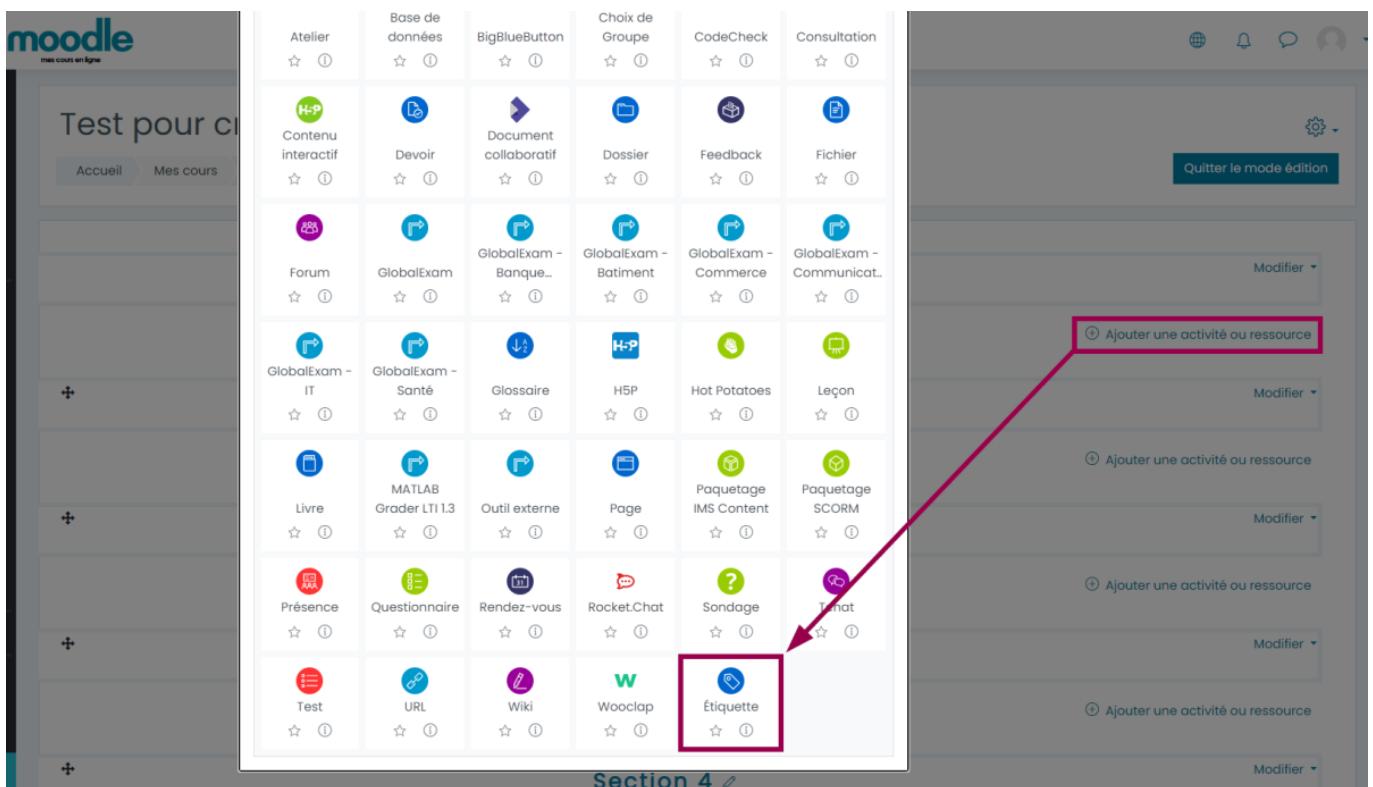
moodle
mes cours en ligne

Test pour c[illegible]

Accueil Mes cours

Quitter le mode édition

Atelier
Base de données
BigBlueButton
Choix de Groupe
CodeCheck
Consultation

Contenu interactif
Devoir
Document collaboratif
Dossier
Feedback
Fichier

Forum
GlobalExam
GlobalExam - Banque...
GlobalExam - Batiment
GlobalExam - Commerce
GlobalExam - Communicat...

GlobalExam - IT
GlobalExam - Santé
Glossaire
H5P
Hot Potatoes
Leçon

Livre
MATLAB Grader LTI 1.3
Outil externe
Page
Paquetage IMS Content
Paquetage SCORM

Présence
Questionnaire
Rendez-vous
Rocket.Chat
Sondage
T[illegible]hat

Test
URL
Wiki
Wooclap
Étiquette

Modifier
Ajouter une activité ou ressource
Modifier
Ajouter une activité ou ressource
Modifier
Ajouter une activité ou ressource
Modifier
Ajouter une activité ou ressource
Modifier

Section 4